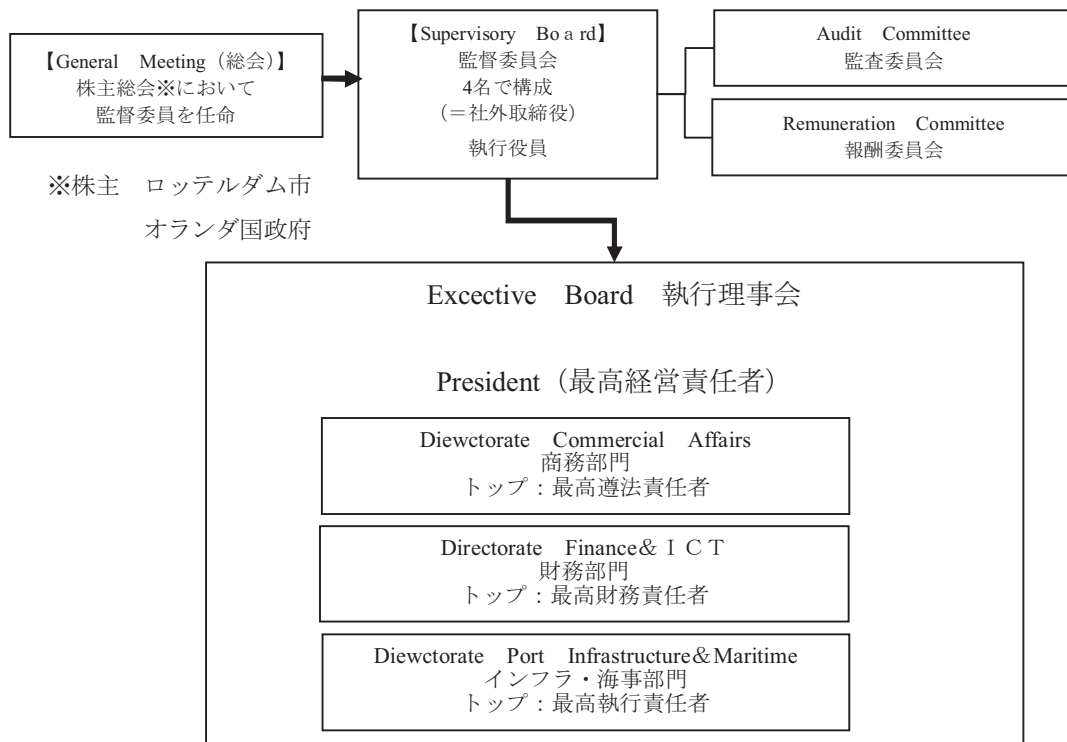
【General Meeting（総会）】
株主総会※において
監督委員を任命

【Supervisory Bo a rd】
監督委員会
4名で構成
（＝社外取締役）
執行役員

Audit Committee
監査委員会

Remuneration Committee
報酬委員会

※株主 ロッテルダム市
オランダ国政府

Excective Board 執行理事会

President（最高経営責任者）

Diewctorate Commercial Affairs
商務部門
トップ：最高遵法責任者

Directorate Finance＆ＩＣＴ
財務部門
トップ：最高財務責任者

Diewctorate Port Infrastructure＆Maritime
インフラ・海事部門
トップ：最高執行責任者